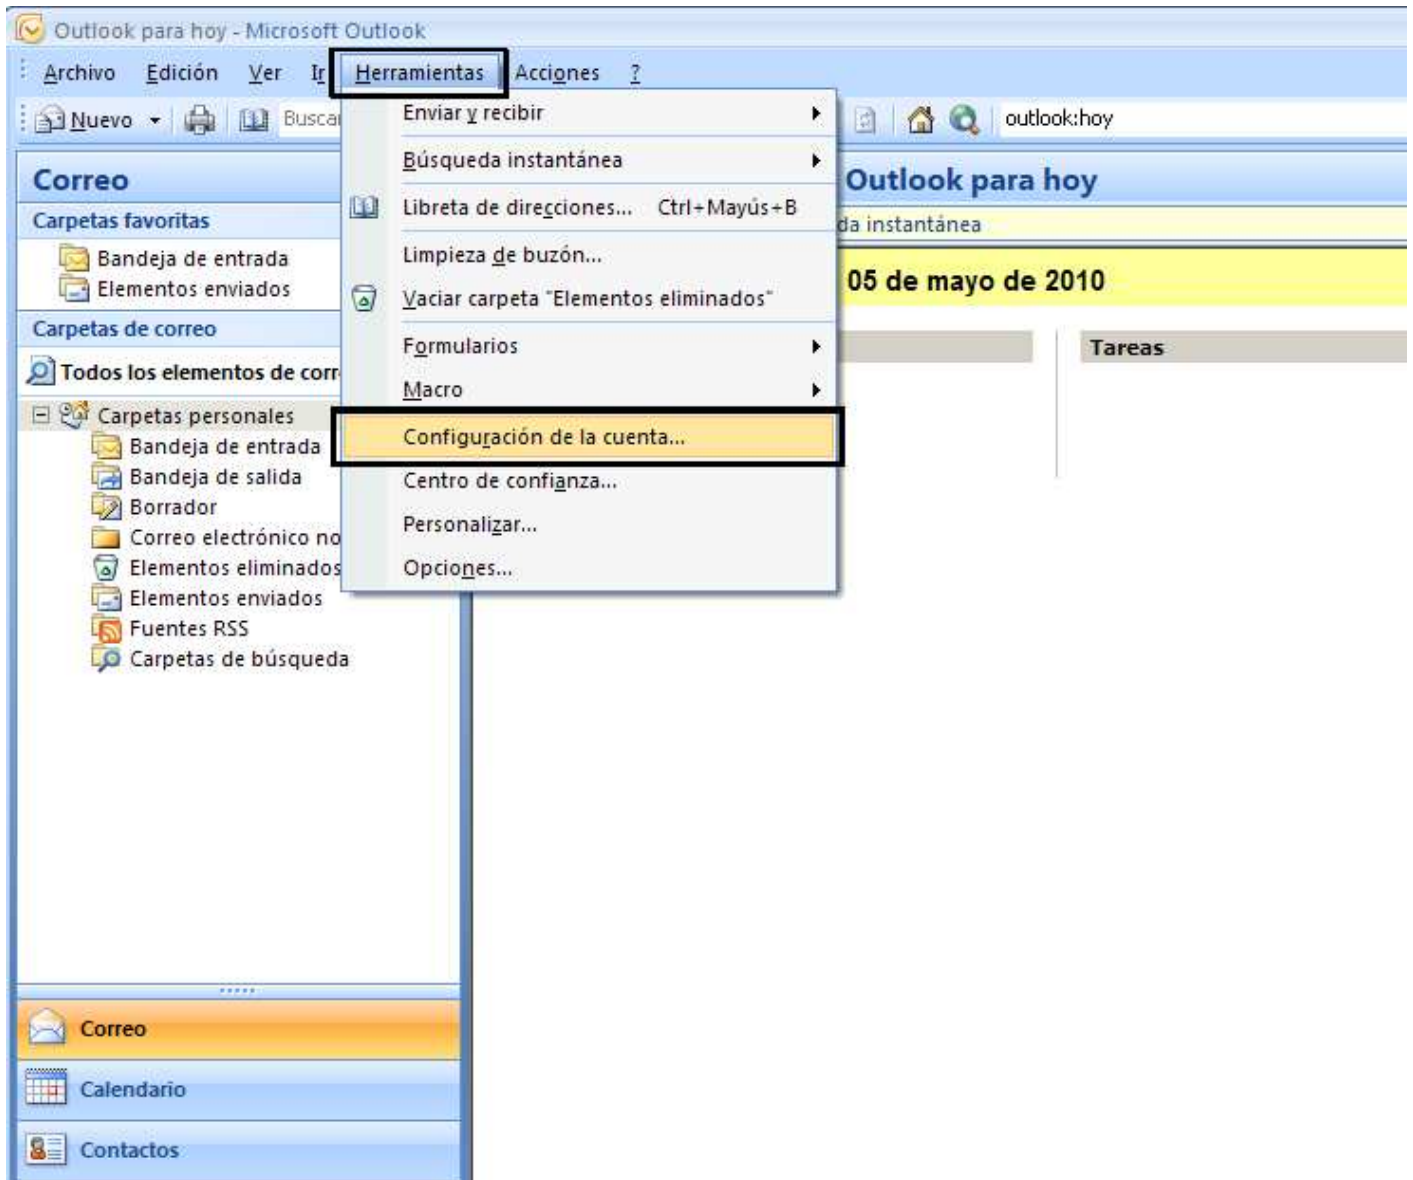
Outlook para hoy - Microsoft Outlook

Archivo Edición Ver Ir Herramientas Acciones ?

Nuevo Buscar outlook:hoy

Enviar y recibir
Búsqueda instantánea
Libreta de direcciones... Ctrl+Mayús+B
Limpieza de buzón...
Vaciar carpeta "Elementos eliminados"
Formularios
Macro
Configuración de la cuenta...
Centro de confianza...
Personalizar...
Opciones...

Correo
Carpetas favoritas
Bandeja de entrada
Elementos enviados
Carpetas de correo
Todos los elementos de corr
Carpetas personales
Bandeja de entrada
Bandeja de salida
Borrador
Correo electrónico no
Elementos eliminados
Elementos enviados
Fuentes RSS
Carpetas de búsqueda

Correo
Calendario
Contactos

Outlook para hoy
da instantánea
05 de mayo de 2010
Tareas